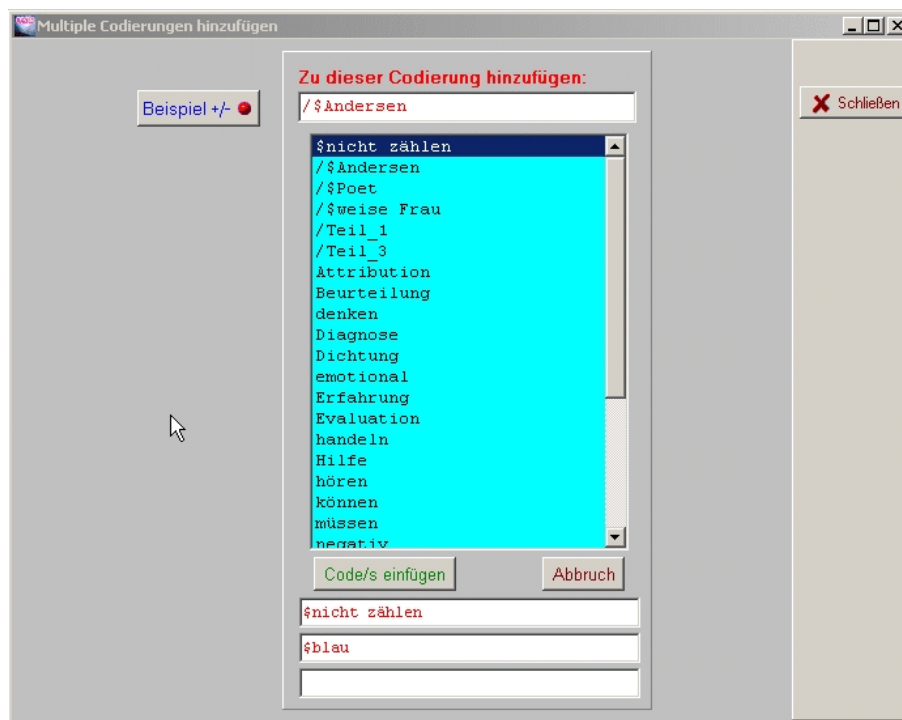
Multiple Codierungen hinzufügen

Beispiel +/-

Zu dieser Codierung hinzufügen:

/$Andersen

Schließen

$nicht zählen
/$Andersen
/$Poet
/$weise Frau
/Teil_1
/Teil_3
Attribution
Beurteilung
denken
Diagnose
Dichtung
emotional
Erfahrung
Evaluation
handeln
Hilfe
hören
können
müssen
negativ

Code/s einfügen

Abbruch

$nicht zählen

$blau